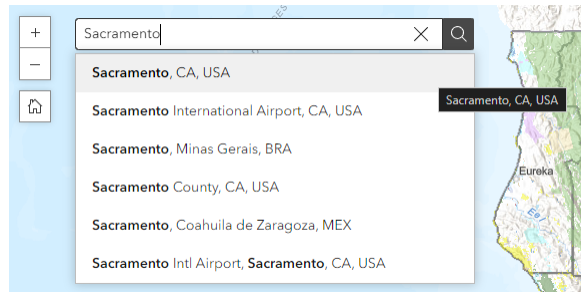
+
−
Sacramento
Sacramento, CA, USA
Sacramento International Airport, CA, USA
Sacramento, Minas Gerais, BRA
Sacramento County, CA, USA
Sacramento, Coahuila de Zaragoza, MEX
Sacramento Intl Airport, Sacramento, CA, USA
Sacramento, CA, USA
Eureka